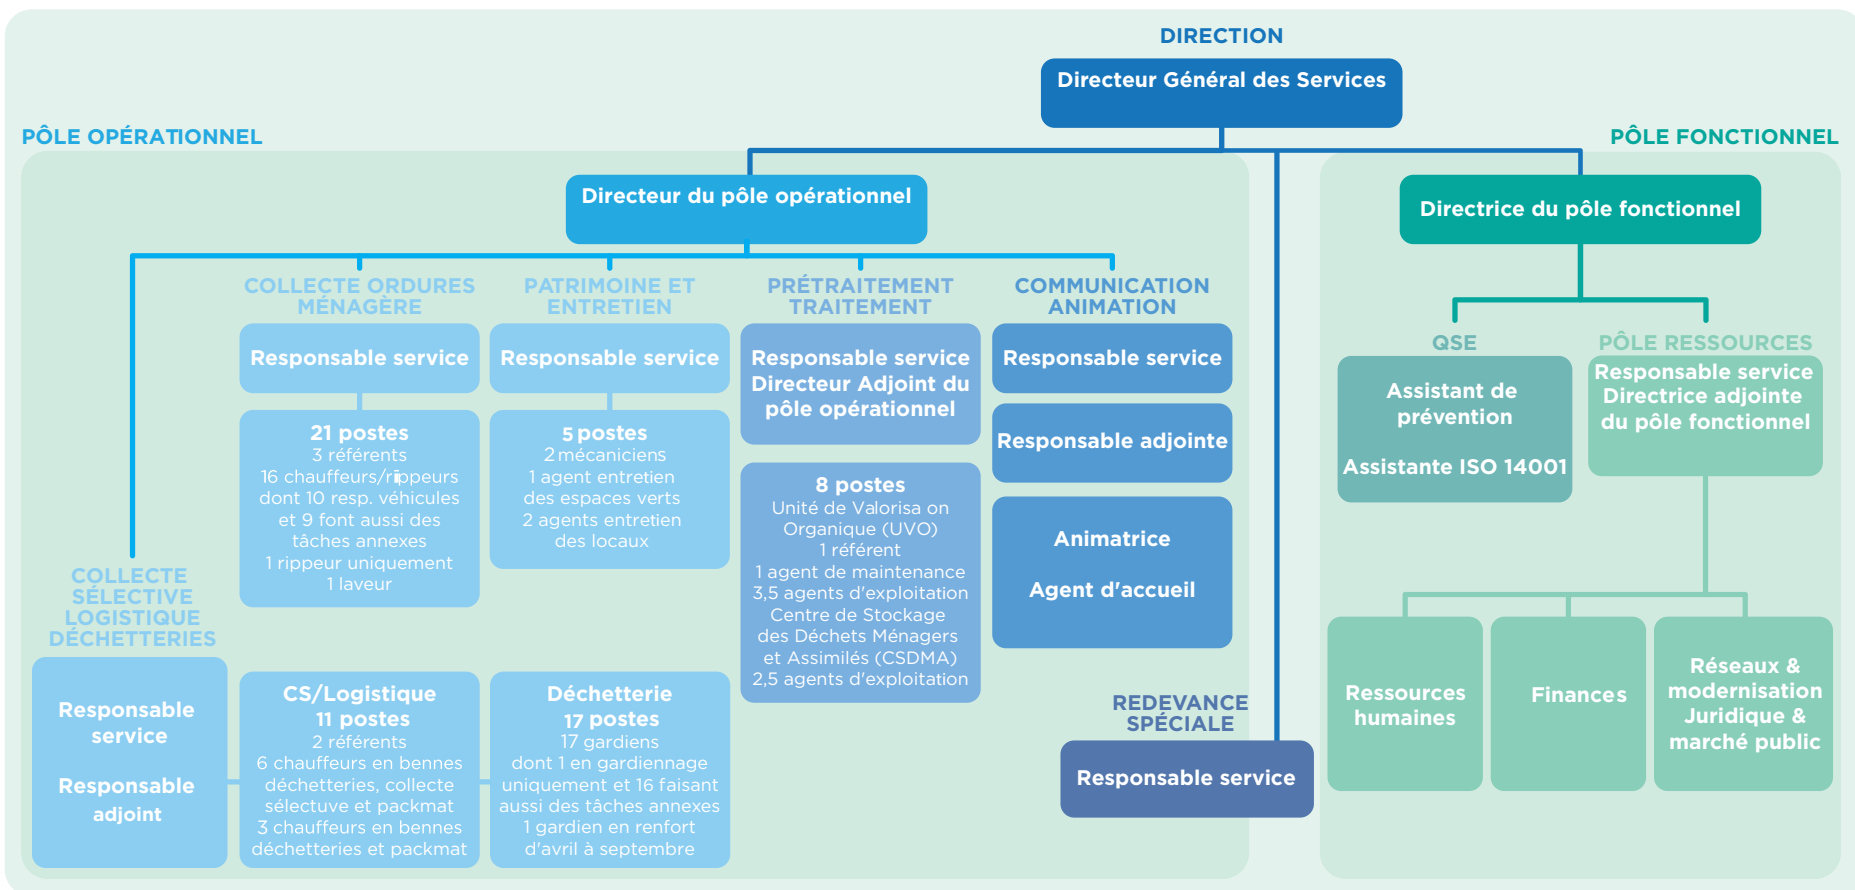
DIRECTION

Directeur Général des Services

PÔLE OPÉRATIONNEL

PÔLE FONCTIONNEL

Directeur du pôle opérationnel

Directrice du pôle fonctionnel

COLLECTE ORDURES MÉNAGÈRE

Responsable service

21 postes
3 référents
16 chauffeurs/rippeurs dont 10 resp. véhicules et 9 font aussi des tâches annexes
1 rippeur uniquement
1 laveur

PATRIMOINE ET ENTRETIEN

Responsable service

5 postes
2 mécaniciens
1 agent entretien des espaces verts
2 agents entretien des locaux

PRÉTRAITEMENT TRAITEMENT

Responsable service
Directeur Adjoint du pôle opérationnel

8 postes
Unité de Valorisa on Organique (UVO)
1 référent
1 agent de maintenance
3,5 agents d'exploitation
Centre de Stockage des Déchets Ménagers et Assimilés (CSDMA)
2,5 agents d'exploitation

COMMUNICATION ANIMATION

Responsable service

Responsable adjointe

Animatrice

Agent d'accueil

QSE

Assistant de prévention

Assistante ISO 14001

PÔLE RESSOURCES

Responsable service
Directrice adjointe du pôle fonctionnel

COLLECTE SÉLECTIVE LOGISTIQUE DÉCHETTERIES

Responsable service

Responsable adjoint

CS/Logistique
11 postes
2 référents
6 chauffeurs en bennes déchetteries, collecte sélectuve et packmat
3 chauffeurs en bennes déchetteries et packmat

Déchetterie
17 postes
17 gardiens
dont 1 en gardiennage uniquement et 16 faisant aussi des tâches annexes
1 gardien en renfort d'avril à septembre

REDEVANCE SPÉCIALE

Responsable service

Ressources humaines

Finances

Réseaux & modernisation Juridique & marché public